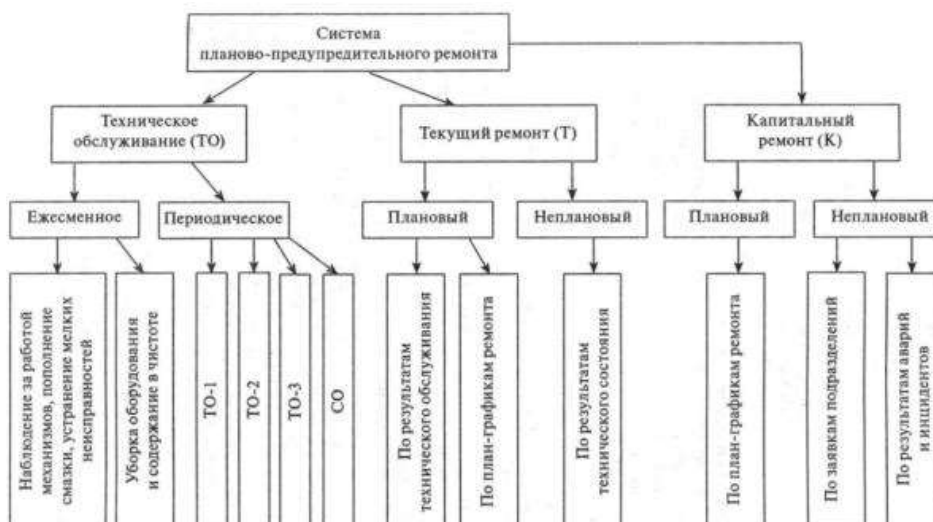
Система планово-предупредительного ремонта

Техническое обслуживание (ТО)

Текущий ремонт (Т)

Капитальный ремонт (К)

Ежесменное

Периодическое

Плановый

Неплановый

Плановый

Неплановый

Наблюдение за работой механизмов, пополнение смазки, устранение мелких неисправностей

Уборка оборудования и содержание в чистоте

ТО-1

ТО-2

ТО-3

СО

По результатам технического обслуживания

По план-графикам ремонта

По результатам технического состояния

По план-графикам ремонта

По заявкам подразделений

По результатам аварий и инцидентов